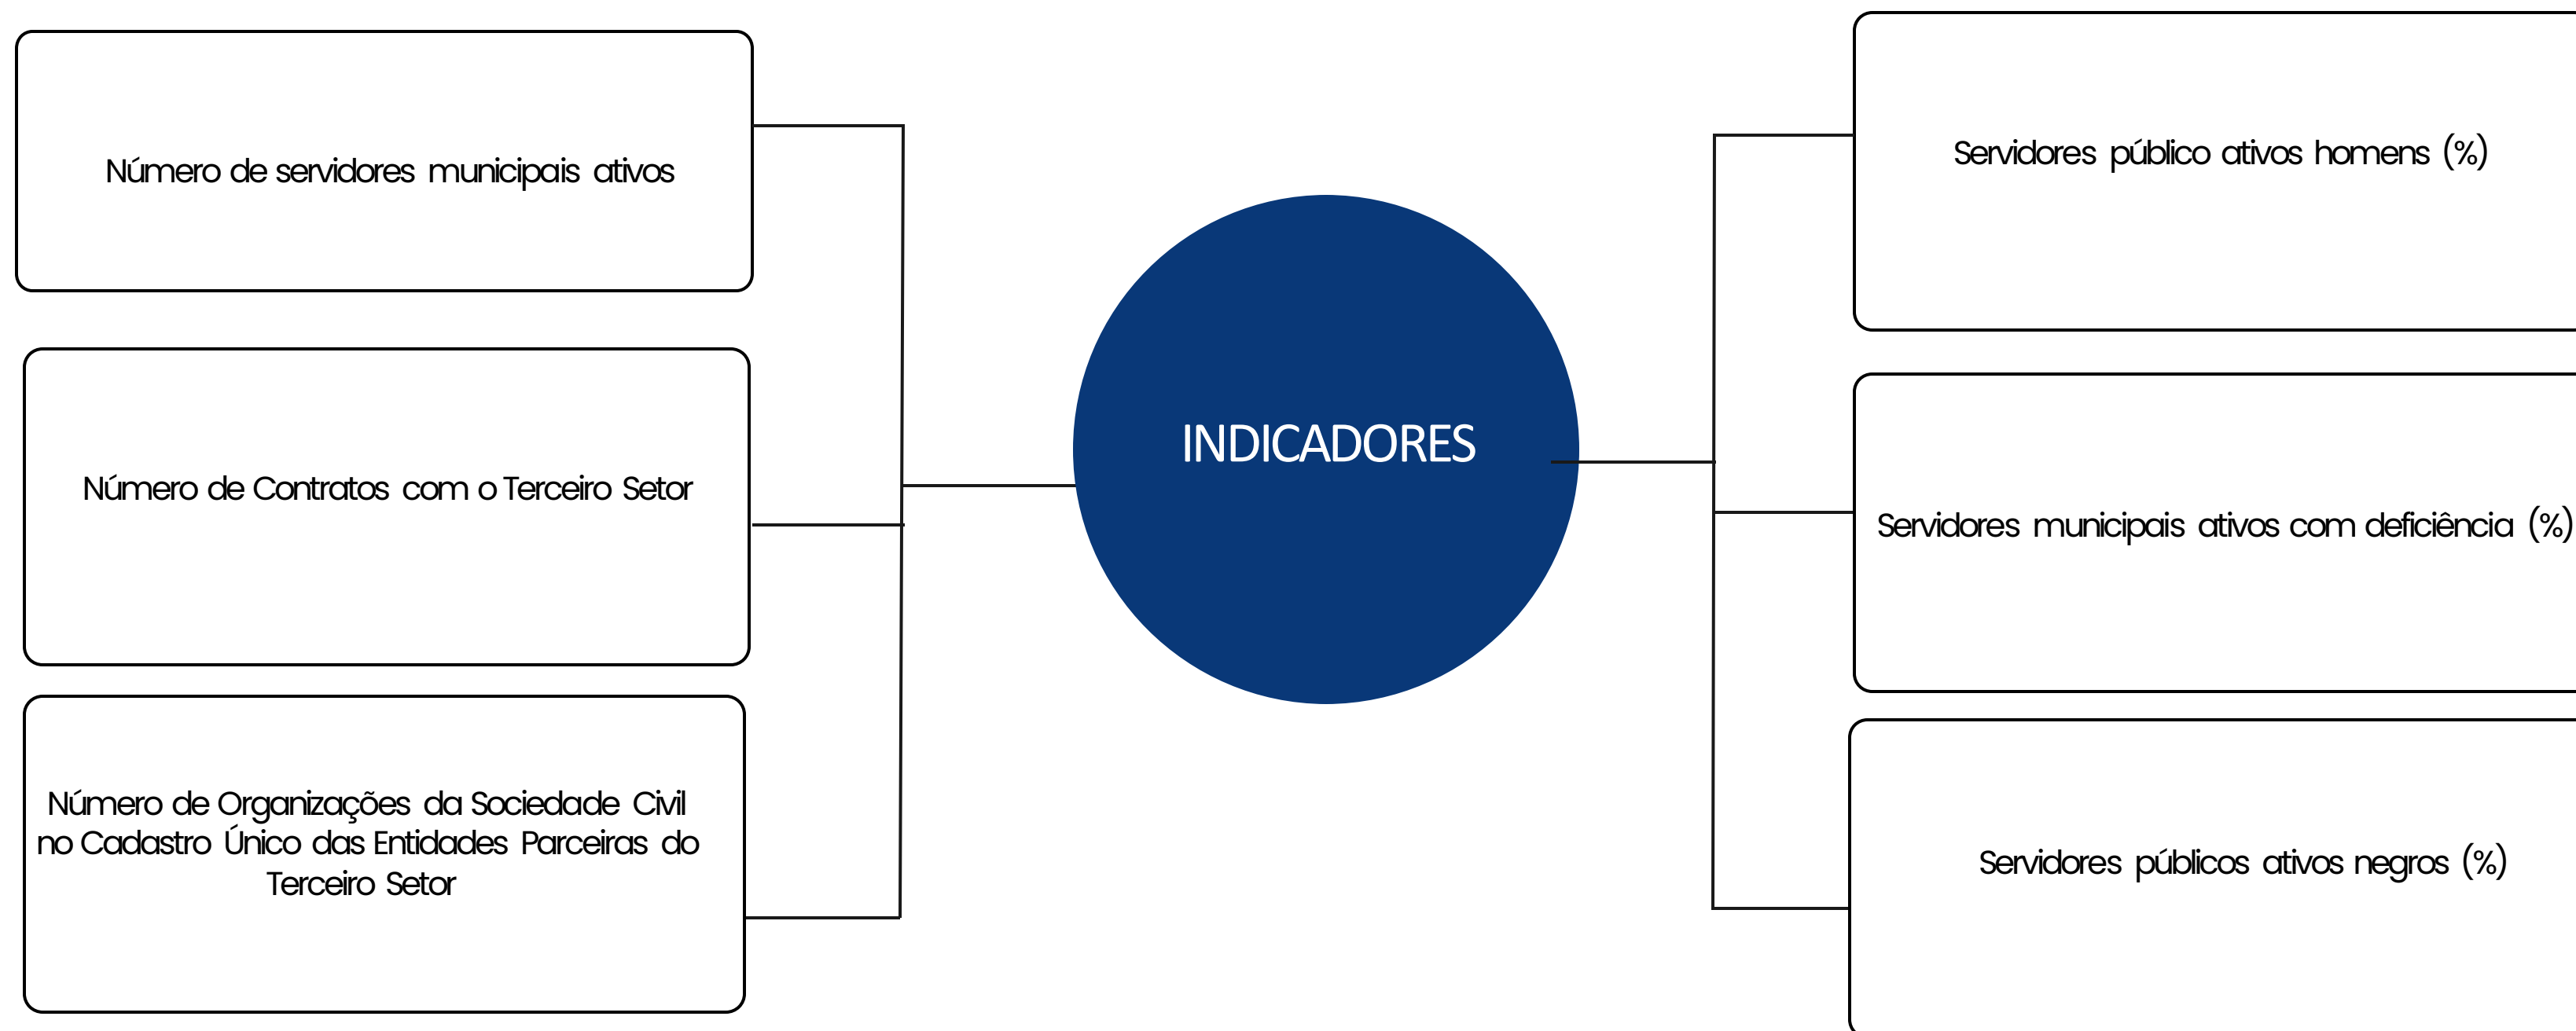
Número de servidores municipais ativos

Número de Contratos com o Terceiro Setor

Número de Organizações da Sociedade Civil no Cadastro Único das Entidades Parceiras do Terceiro Setor

INDICADORES

Servidores público ativos homens (%)

Servidores municipais ativos com deficiência (%)

Servidores públicos ativos negros (%)